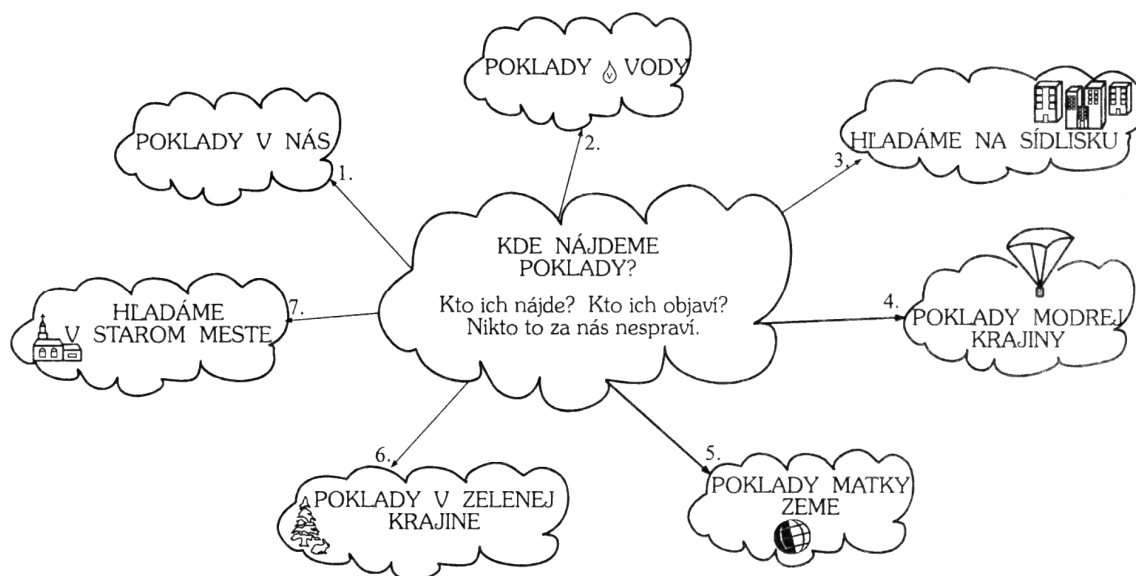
KDE NÁJDEME POKLADY?

Kto ich nájde? Kto ich objaví? Nikto to za nás nespraví.

1.
POKLADY V NÁS

2.
POKLADY VODY

3.
HĽADÁME NA SÍDLISKU

4.
POKLADY MODREJ KRAJINY

5.
POKLADY MATKY ZEME

6.
POKLADY V ZELENEJ KRAJINE

7.
HĽADÁME V STAROM MESTE